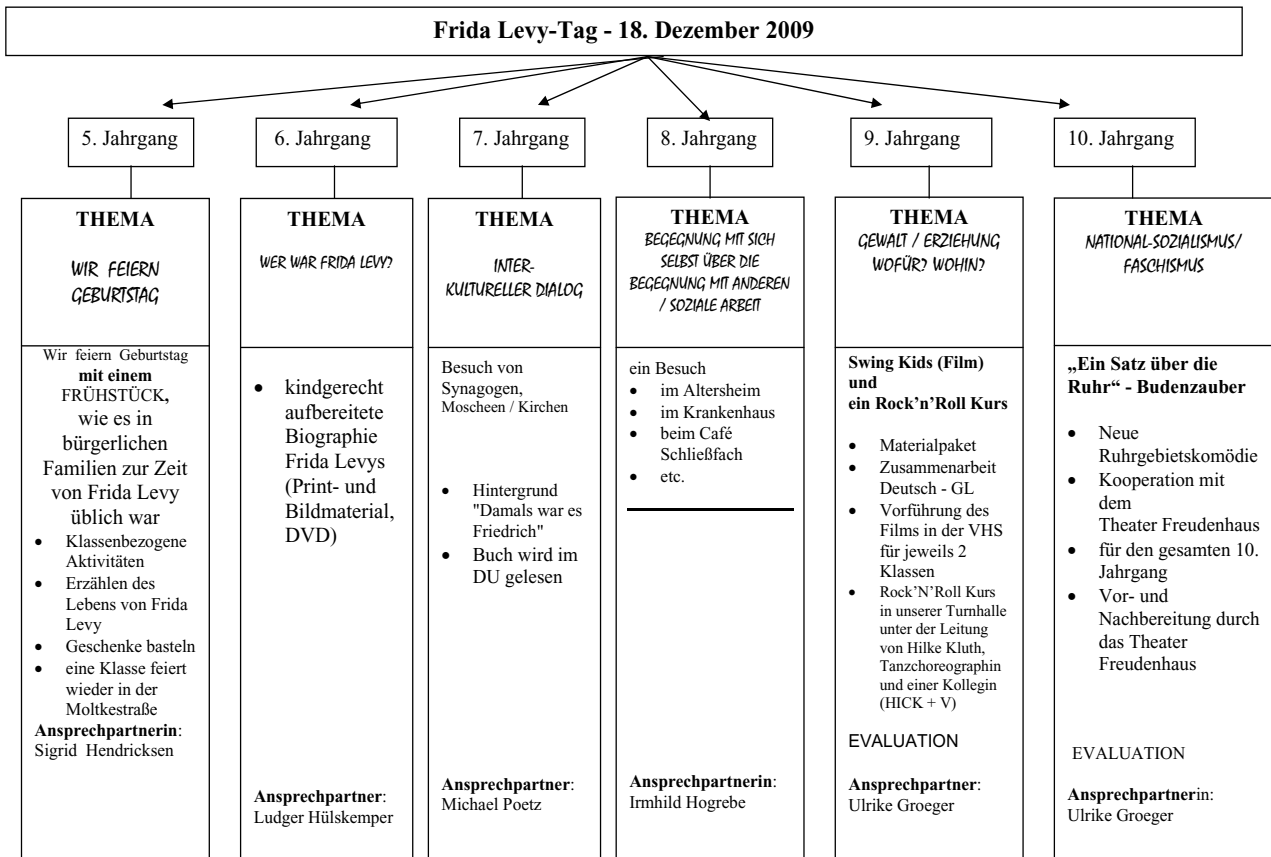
Frida Levy-Tag - 18. Dezember 2009

5. Jahrgang

THEMA

WIR FEIERN GEBURTSTAG

Wir feiern Geburtstag **mit einem** FRÜHSTÜCK, wie es in bürgerlichen Familien zur Zeit von Frida Levy üblich war

- Klassenbezogene Aktivitäten
- Erzählen des Lebens von Frida Levy
- Geschenke basteln
- eine Klasse feiert wieder in der Moltkestraße

**Ansprechpartnerin**: Sigrid Hendricksen

6. Jahrgang

THEMA

WER WAR FRIDA LEVY?

- kindgerecht aufbereitete Biographie Frida Levys (Print- und Bildmaterial, DVD)

**Ansprechpartner**: Ludger Hülskemper

7. Jahrgang

THEMA

INTER-KULTURELLER DIALOG

Besuch von Synagogen, Moscheen / Kirchen

- Hintergrund "Damals war es Friedrich"
- Buch wird im DU gelesen

**Ansprechpartner**: Michael Poetz

8. Jahrgang

THEMA

BEGEGNUNG MIT SICH SELBST ÜBER DIE BEGEGNUNG MIT ANDEREN / SOZIALE ARBEIT

ein Besuch

- im Altersheim
- im Krankenhaus
- beim Café Schließfach
- etc.

**Ansprechpartnerin**: Irmhild Hogrebe

9. Jahrgang

THEMA

GEWALT / ERZIEHUNG WOFÜR? WOHIN?

**Swing Kids (Film) und ein Rock'n'Roll Kurs**

- Materialpaket
- Zusammenarbeit Deutsch - GL
- Vorführung des Films in der VHS für jeweils 2 Klassen
- Rock'N'Roll Kurs in unserer Turnhalle unter der Leitung von Hilke Kluth, Tanzchoreographin und einer Kollegin (HICK + V)

EVALUATION

**Ansprechpartner**: Ulrike Groeger

10. Jahrgang

THEMA

NATIONAL-SOZIALISMUS/ FASCHISMUS

**„Ein Satz über die Ruhr“ - Budenzauber**

- Neue Ruhrgebietskomödie
- Kooperation mit dem Theater Freudenhaus
- für den gesamten 10. Jahrgang
- Vor- und Nachbereitung durch das Theater Freudenhaus

EVALUATION

**Ansprechpartner**in: Ulrike Groeger